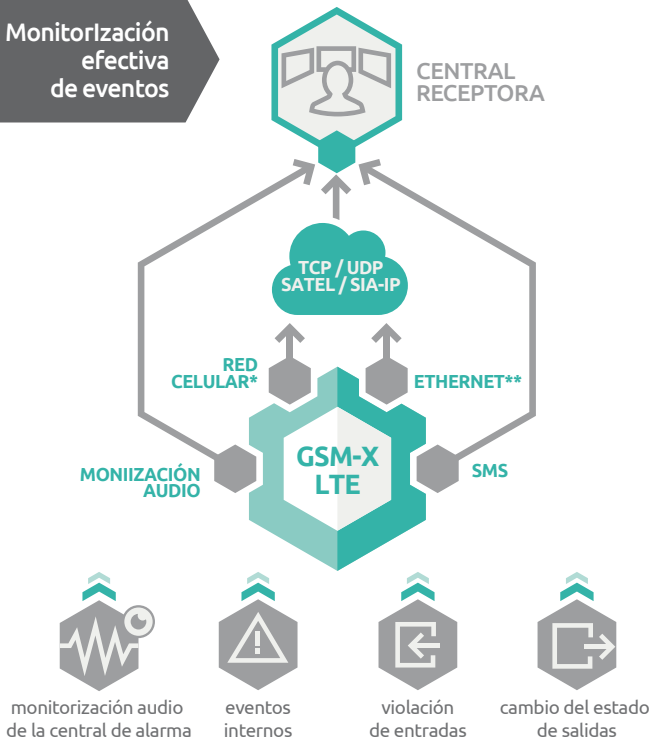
MonitorIzación efectiva de eventos

CENTRAL RECEPTORA

TCP / UDP SATEL / SIA-IP

RED CELULAR*

ETHERNET**

MONIIZACIÓN AUDIO

GSM-X LTE

SMS

monitorización audio de la central de alarma

eventos internos

violación de entradas

cambio del estado de salidas